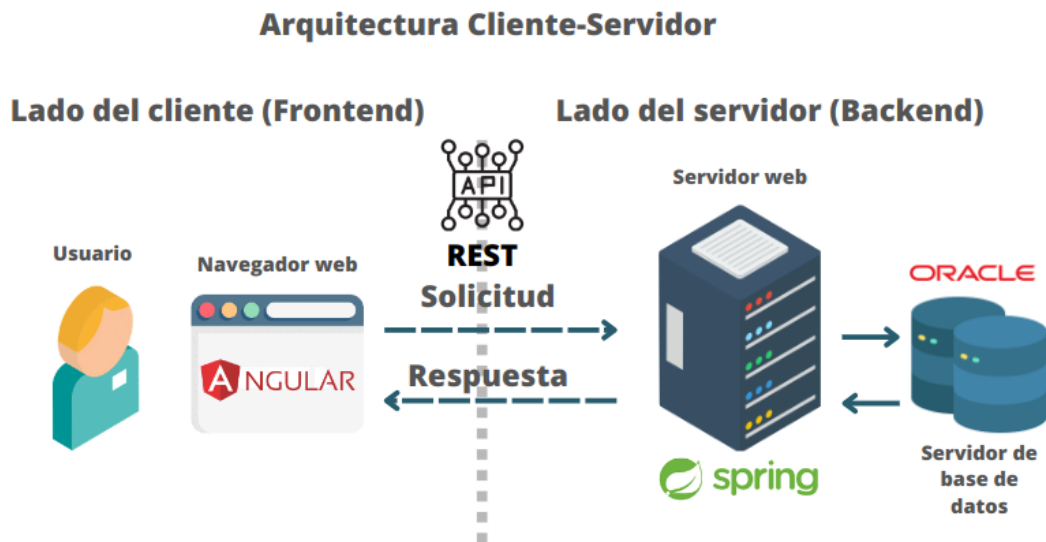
Arquitectura Cliente-Servidor

Lado del cliente (Frontend)

Lado del servidor (Backend)

API

REST

Usuario

Navegador web

Solicitud

Respuesta

ANGULAR

Servidor web

ORACLE

spring

Servidor de base de datos